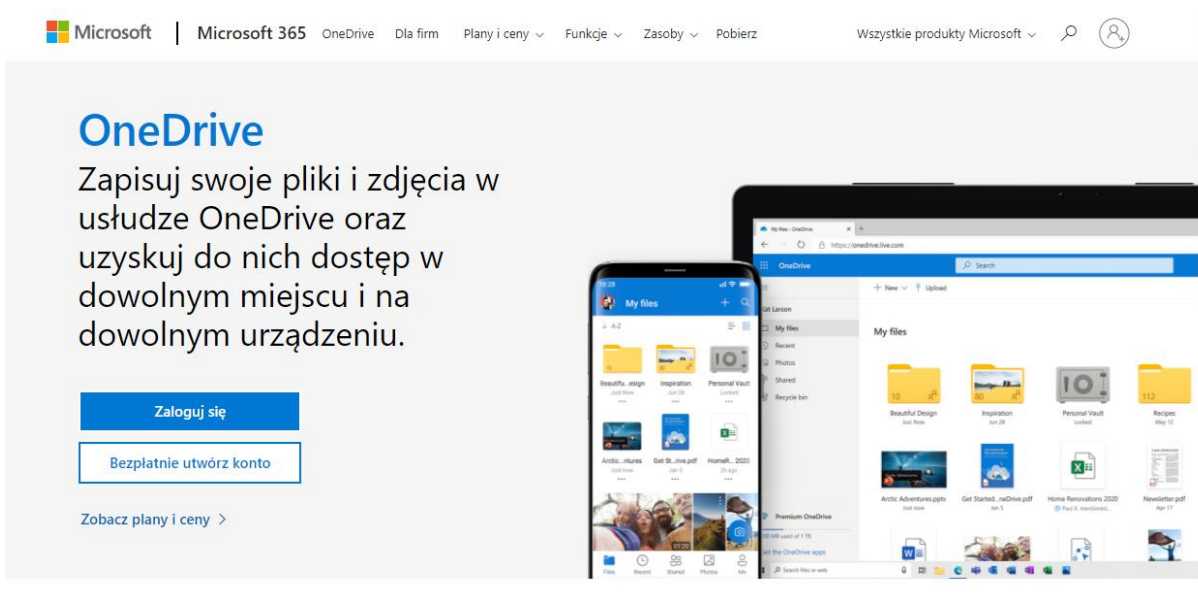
Microsoft | Microsoft 365 OneDrive Dla firm Plany i ceny Funkcje Zasoby Pobierz Wszystkie produkty Microsoft

OneDrive

Zapisuj swoje pliki i zdjęcia w usłudze OneDrive oraz uzyskuj do nich dostęp w dowolnym miejscu i na dowolnym urządzeniu.

Zaloguj się

Bezpłatnie utwórz konto

Zobacz plany i ceny >

My files - OneDrive
https://onedrive.live.com
OneDrive
Search
New Upload
Kat Larson
My files
Recent
Photos
Shared
Recycle bin
My files
Beautiful Design
Just Now
Inspiration
Jun 28
Personal Vault
Locked
Recipes
May 12
Arctic Adventures.pptx
Just Now
Get Started...neDrive.pdf
Jan 5
Home Renovations 2020
Paul K. mentioned...
Newsletter.pdf
Apr 17
Premium OneDrive
100 MB used of 1 TB
Get the OneDrive apps
Search files or web

10:28
My files
A-Z
Beautifu...esign
Just Now
Inspiration
Jun 28
Personal Vault
Locked
Arctic...ntures
Just Now
Get St...rive.pdf
Jan 5
HomeR... 2020
3h ago
Files Recent Shared Photos Me